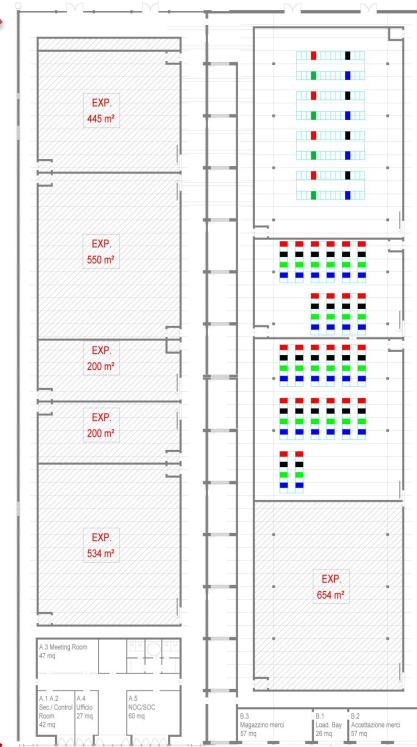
EXP.
445 m²

EXP.
550 m²

EXP.
200 m²

EXP.
200 m²

EXP.
534 m²

EXP.
654 m²

A.3 Meeting Room
47 mq

A.1 A.2
Sec./ Control
Room
42 mq

A.4
Ufficio
27 mq

A.5
NOC/SOC
60 mq

B.3
Magazzino merci
57 mq

B.1
Load. Bay
26 mq

B.2
Accettazione merci
97 mq